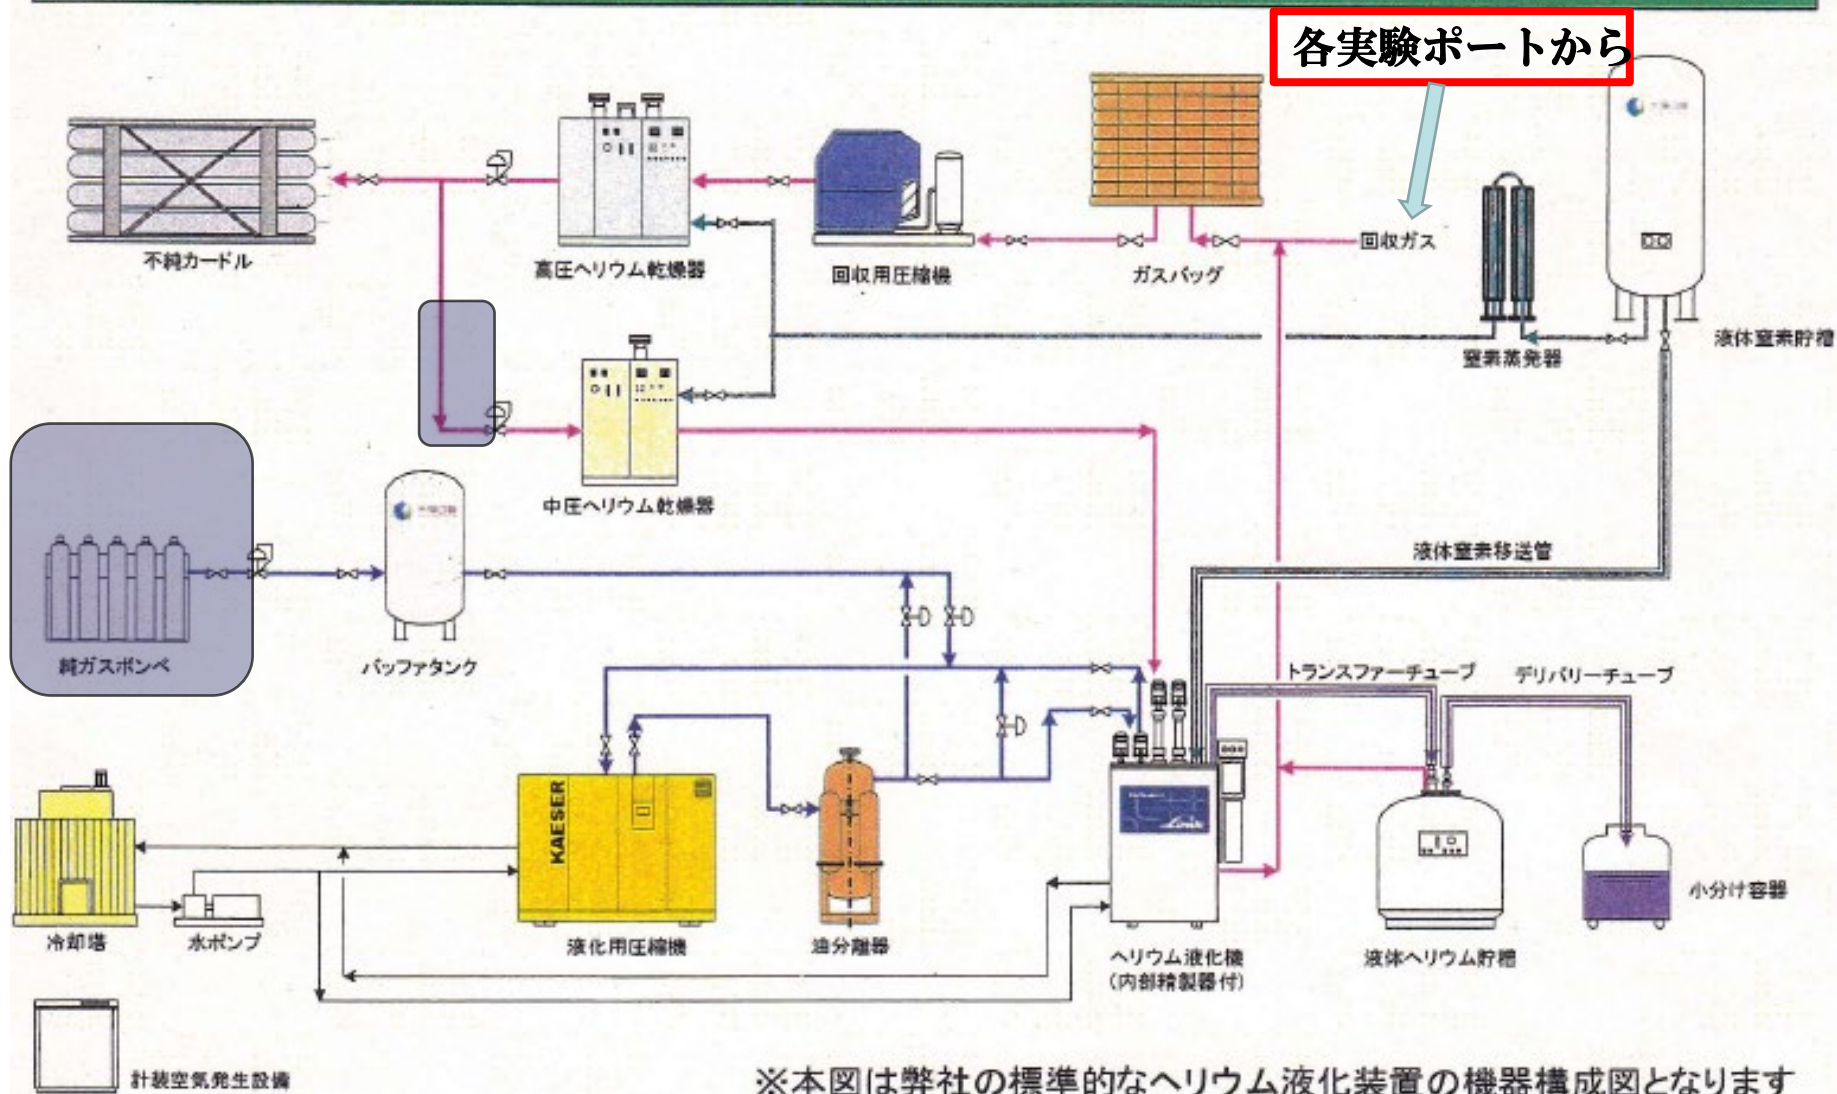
各実験ポートから

不純カードル

高圧ヘリウム乾燥器

回収用圧縮機

ガスバッグ

回収ガス

窒素蒸発器

液体窒素貯槽

中圧ヘリウム乾燥器

純ガスボンベ

バッファタンク

液体窒素移送管

トランスファーチューブ

デリバリーチューブ

KAESER

Linde

冷却塔

水ポンプ

液化用圧縮機

油分離器

ヘリウム液化機
(内部精製器付)

液体ヘリウム貯槽

小分け容器

計装空気発生設備

※本図は弊社の標準的なヘリウム液化装置の機器構成図となります